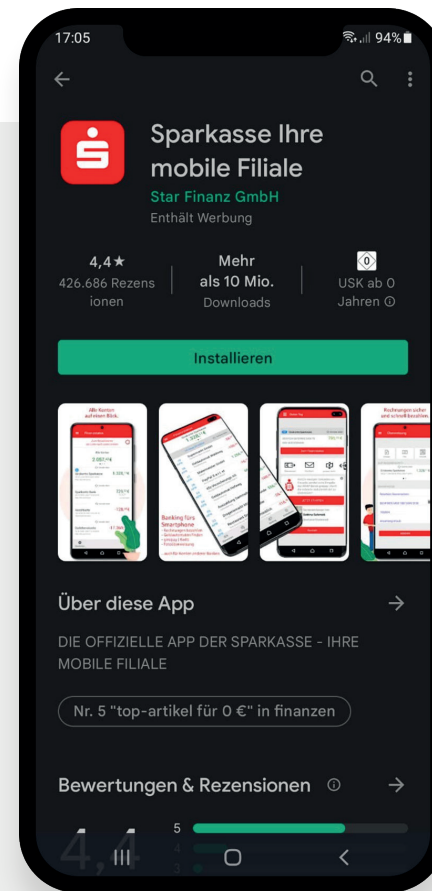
17:05

94%

Sparkasse Ihre mobile Filiale

Star Finanz GmbH

Enthält Werbung

4,4★
426.686 Rezensionen

Mehr als 10 Mio.
Downloads

0
USK ab 0 Jahren ⓘ

Installieren

Alle Konten auf einen Blick

Banking fürs Smartphone

Rechnungen sicher und schnell bezahlen

Über diese App

DIE OFFIZIELLE APP DER SPARKASSE - IHRE MOBILE FILIALE

Nr. 5 "top-artikel für 0 €" in finanzen

Bewertungen & Rezensionen ⓘ

4,4

5

4

3